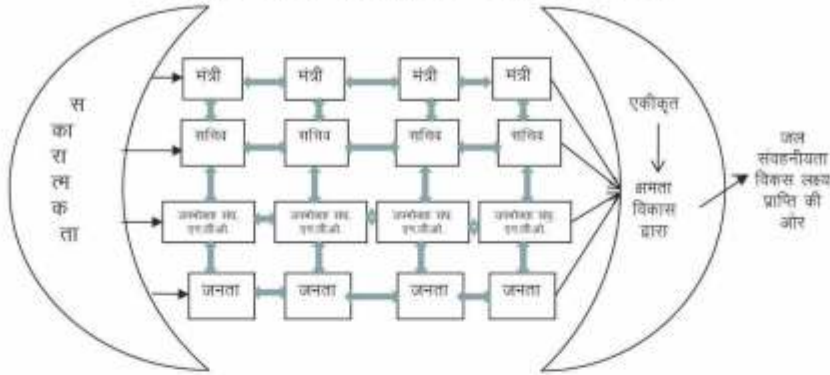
स
का
रा
त्म
क
ता

मंत्री
मंत्री
मंत्री
मंत्री

सचिव
सचिव
सचिव
सचिव

जनसेवक संघ एन.जी.ओ.
जनसेवक संघ एन.जी.ओ.
जनसेवक संघ एन.जी.ओ.
जनसेवक संघ एन.जी.ओ.

जनता
जनता
जनता
जनता

एकीकृत
क्षमता विकास द्वारा

जल संवहनीयता विकास लक्ष्य प्राप्ति की ओर